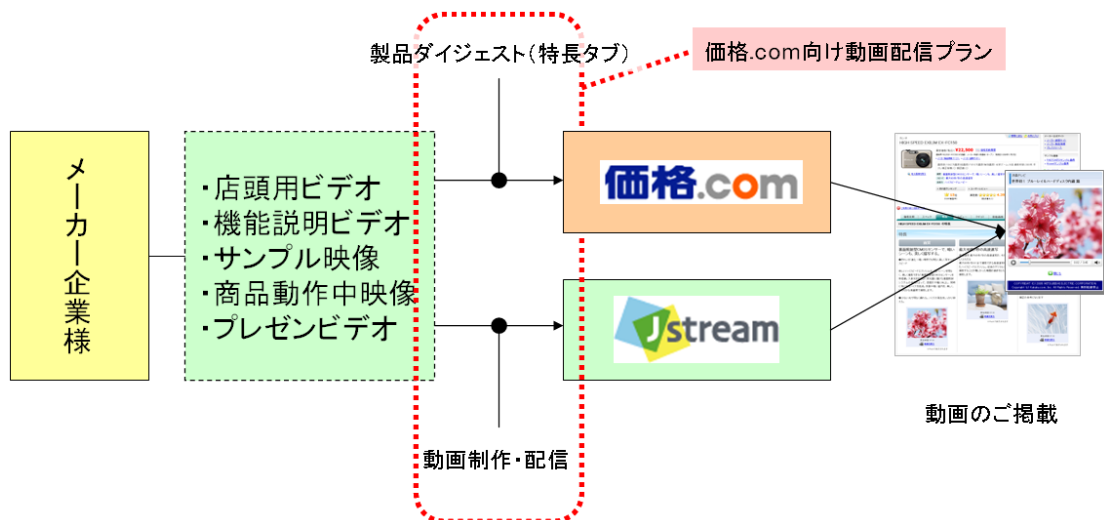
製品ダイジェスト（特長タブ）

価格.com向け動画配信プラン

メーカー企業様

・店頭用ビデオ
・機能説明ビデオ
・サンプル映像
・商品動作中映像
・プレゼンビデオ

価格.com

Jstream

動画のご掲載

動画制作・配信